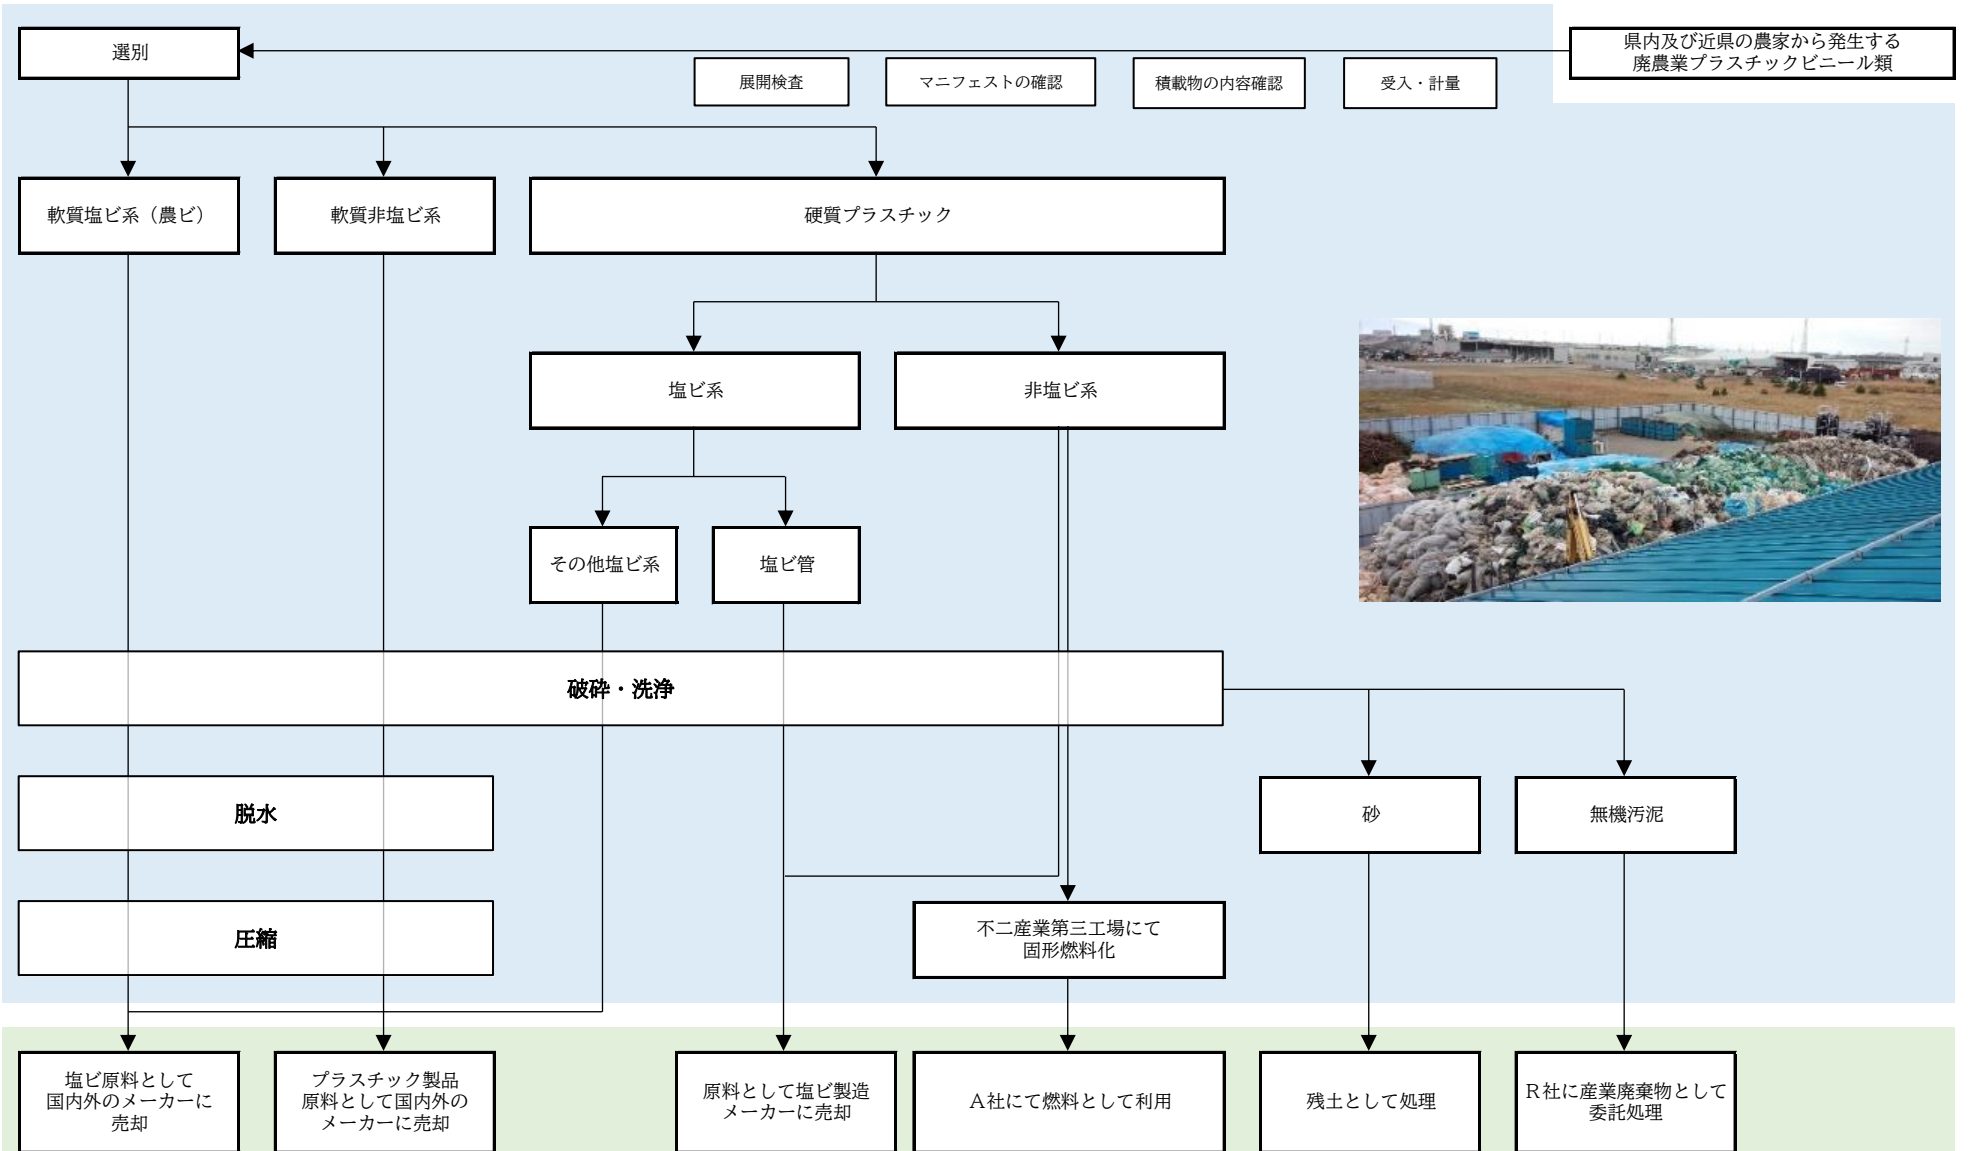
県内及び近県の農家から発生する廃農業プラスチックビニール類

受入・計量

積載物の内容確認

マニフェストの確認

展開検査

選別

軟質塩ビ系（農ビ）

軟質非塩ビ系

硬質プラスチック

塩ビ系

非塩ビ系

その他塩ビ系

塩ビ管

破砕・洗浄

脱水

圧縮

砂

無機汚泥

不二産業第三工場にて固形燃料化

塩ビ原料として国内外のメーカーに売却

プラスチック製品原料として国内外のメーカーに売却

原料として塩ビ製造メーカーに売却

A社にて燃料として利用

残土として処理

R社に産業廃棄物として委託処理